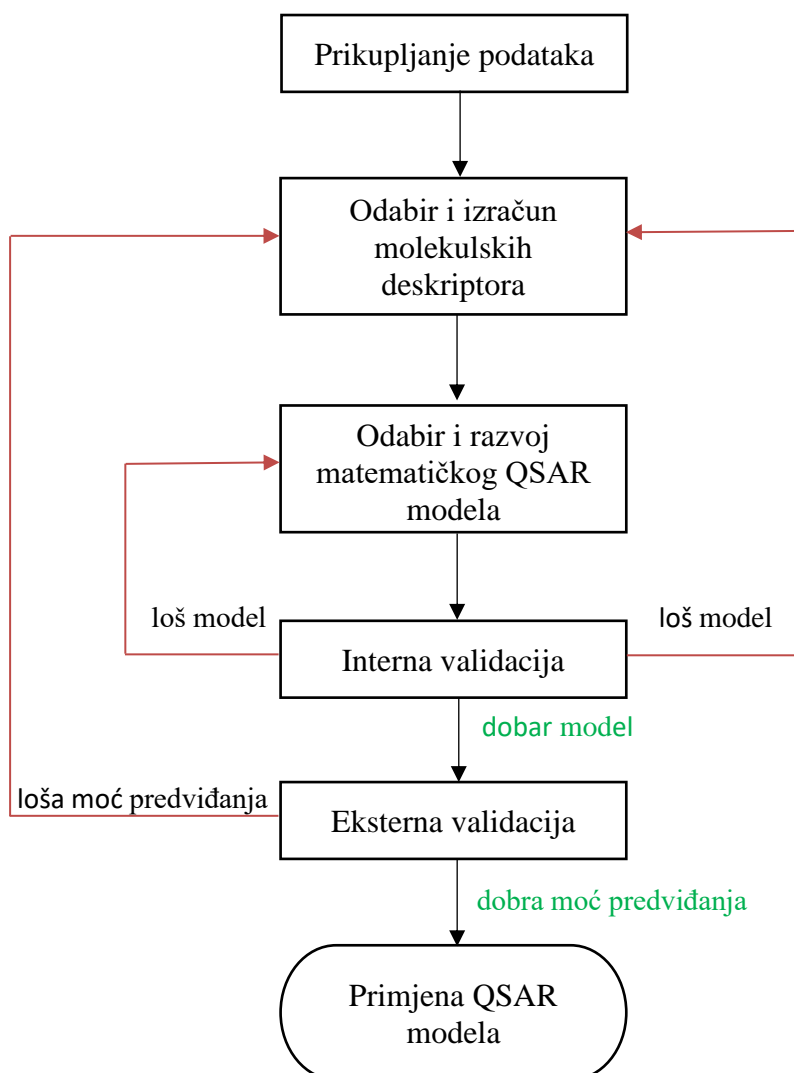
Prikupljanje podataka

Odabir i izračun molekulskih deskriptora

Odabir i razvoj matematičkog QSAR modela

loš model

loš model

Interna validacija

dobar model

loša moć predviđanja

Eksterna validacija

dobra moć predviđanja

Primjena QSAR modela